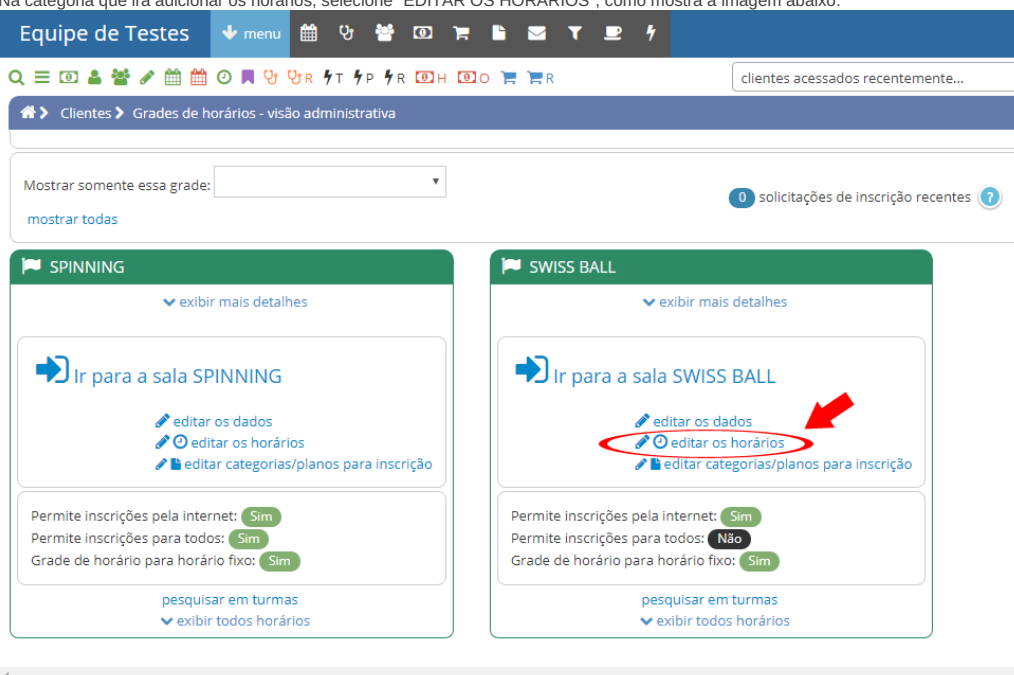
Na categoria que irá adicionar os horários, selecione "EDITAR OS HORÁRIOS", como mostra a imagem abaixo.

Equipe de Testes menu

T P R H O R

clientes acessados recentemente...

Clientes > Grades de horários - visão administrativa

Mostrar somente essa grade:

mostrar todas

0 solicitações de inscrição recentes ?

SPINNING

exibir mais detalhes

Ir para a sala SPINNING

editar os dados
editar os horários
editar categorias/planos para inscrição

Permite inscrições pela internet: Sim
Permite inscrições para todos: Sim
Grade de horário para horário fixo: Sim

pesquisar em turmas
exibir todos horários

SWISS BALL

exibir mais detalhes

Ir para a sala SWISS BALL

editar os dados
editar os horários
editar categorias/planos para inscrição

Permite inscrições pela internet: Sim
Permite inscrições para todos: Não
Grade de horário para horário fixo: Sim

pesquisar em turmas
exibir todos horários